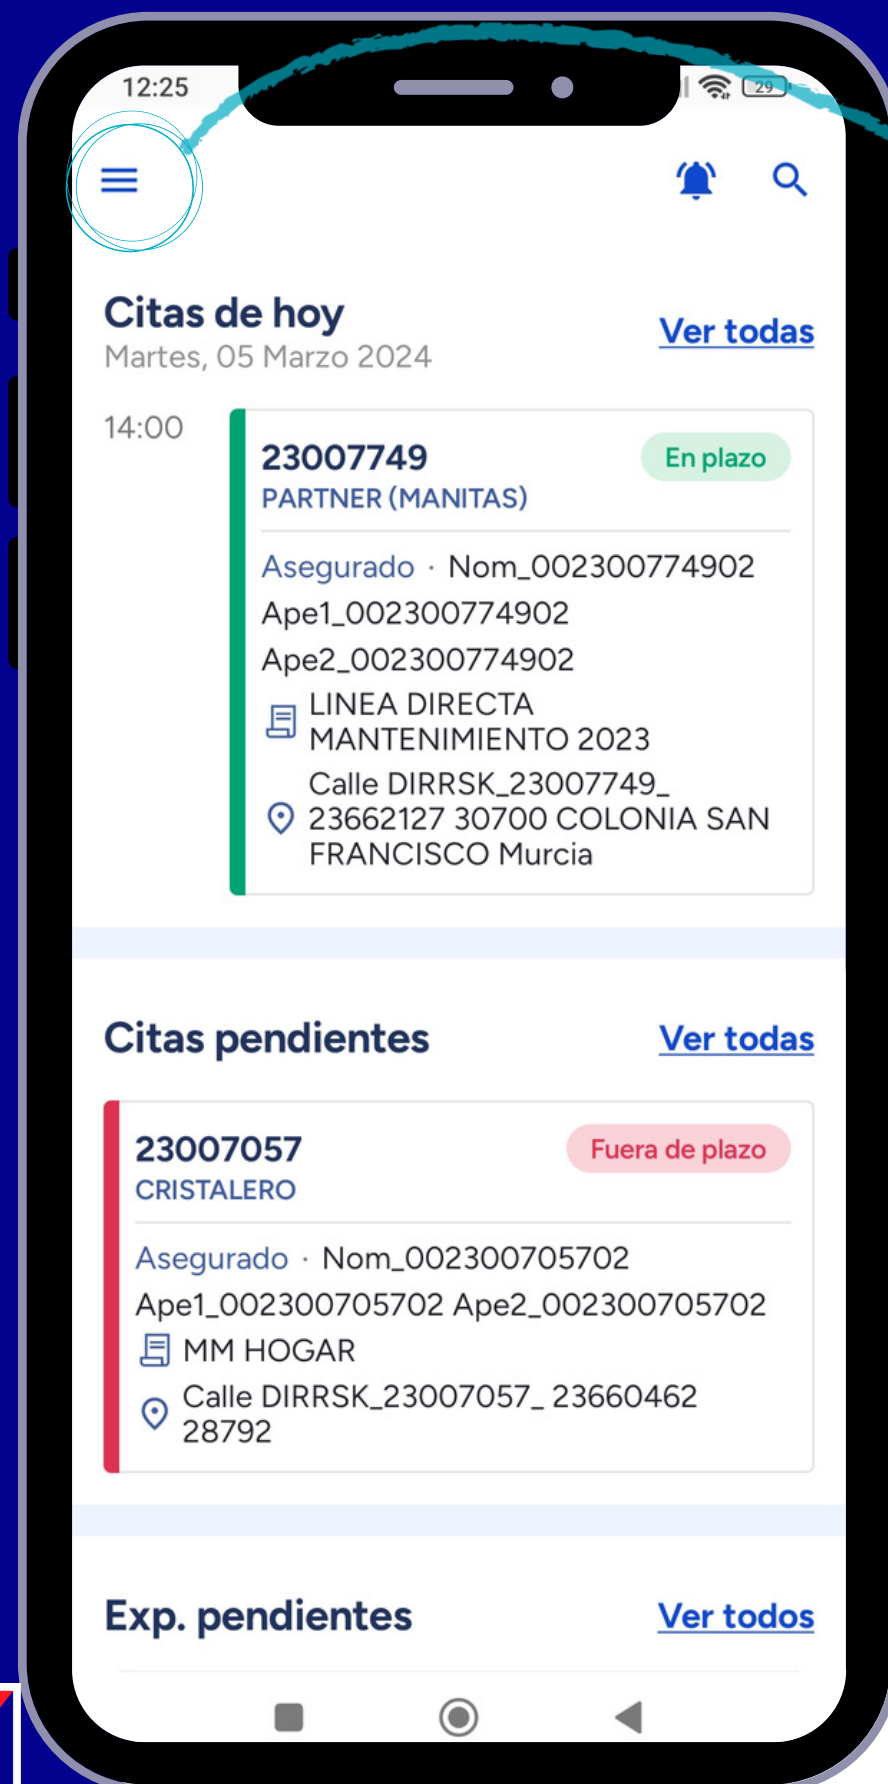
12:25

29

Citas de hoy
Martes, 05 Marzo 2024

Ver todas

14:00

23007749
PARTNER (MANITAS)

En plazo

Asegurado · Nom_002300774902 Ape1_002300774902 Ape2_002300774902

LINEA DIRECTA MANTENIMIENTO 2023

Calle DIRRSK_23007749_ 23662127 30700 COLONIA SAN FRANCISCO Murcia

Citas pendientes

Ver todas

23007057
CRISTALERO

Fuera de plazo

Asegurado · Nom_002300705702 Ape1_002300705702 Ape2_002300705702

MM HOGAR

Calle DIRRSK_23007057_ 23660462 28792

Exp. pendientes

Ver todos